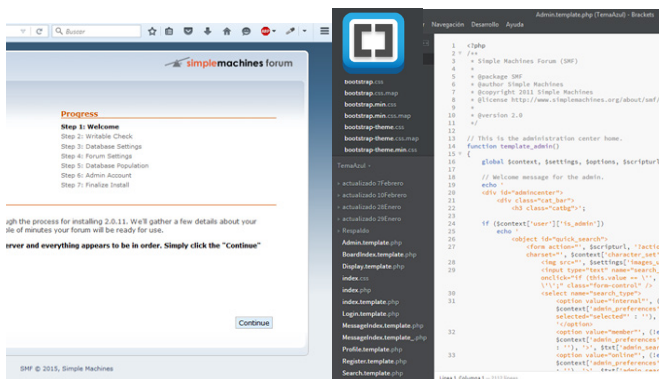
Buscar

simplemachines forum

Progress
Step 1: Welcome
Step 2: Writable Check
Step 3: Database Settings
Step 4: Forum Settings
Step 5: Database Population
Step 6: Admin Account
Step 7: Finalize Install

ugh the process for installing 2.0.11. We'll gather a few details about your ple of minutes your forum will be ready for use.

erver and everything appears to be in order. Simply click the "Continue"

Continue

SMF © 2015, Simple Machines

Navegación Desarrollo Ayuda

Admin.template.php (TemaAzul) - Brackets

bootstrap.css
bootstrap.css.map
bootstrap.min.css
bootstrap.min.css.map
bootstrap-theme.css
bootstrap-theme.css.map
bootstrap-theme.min.css
TemaAzul
actualizado 7Febrero
actualizado 10Febrero
actualizado 20Enero
actualizado 28Enero
Respaldo
Admin.template.php
BoardIndex.template.php
Display.template.php
index.css
index.php
index.template.php
Login.template.php
MessageIndex.template.php
MessageIndex.template_.php
Profile.template.php
Register.template.php
Search.template.php

1 <?php
2 /**
3 * Simple Machines Forum (SMF)
4 *
5 * @package SMF
6 * @author Simple Machines
7 * @copyright 2011 Simple Machines
8 * @license http://www.simplemachines.org/about/smf/
9 *
10 * @version 2.0
11 */
12
13 // This is the administration center home.
14 function template_admin()
15 {
16 global $context, $settings, $options, $scripturl
17
18 // Welcome message for the admin.
19 echo '
20 <div id="admincenter">
21 <div class="cat_bar">
22 <h3 class="catbg">';
23
24 if ($context['user']['is_admin'])
25 echo '
26 <object id="quick_search">
27 <form action="', $scripturl, '?actio
charset="', $context['character_set
28 <img src="', $settings['images_u
29 <input type="text" name="search_
onclick="if (this.value == '',
\'\';" class="form-control" />
30 <select name="search_type">
31 <option value="internal", (
$context['admin_preferences'
selected="selected"' : ''),
'</option>
32 <option value="member"', (i
$context['admin_preferences'
: ''), '>', $txt['admin_sear
33 <option value="online"', (i
$context['admin_preferences'